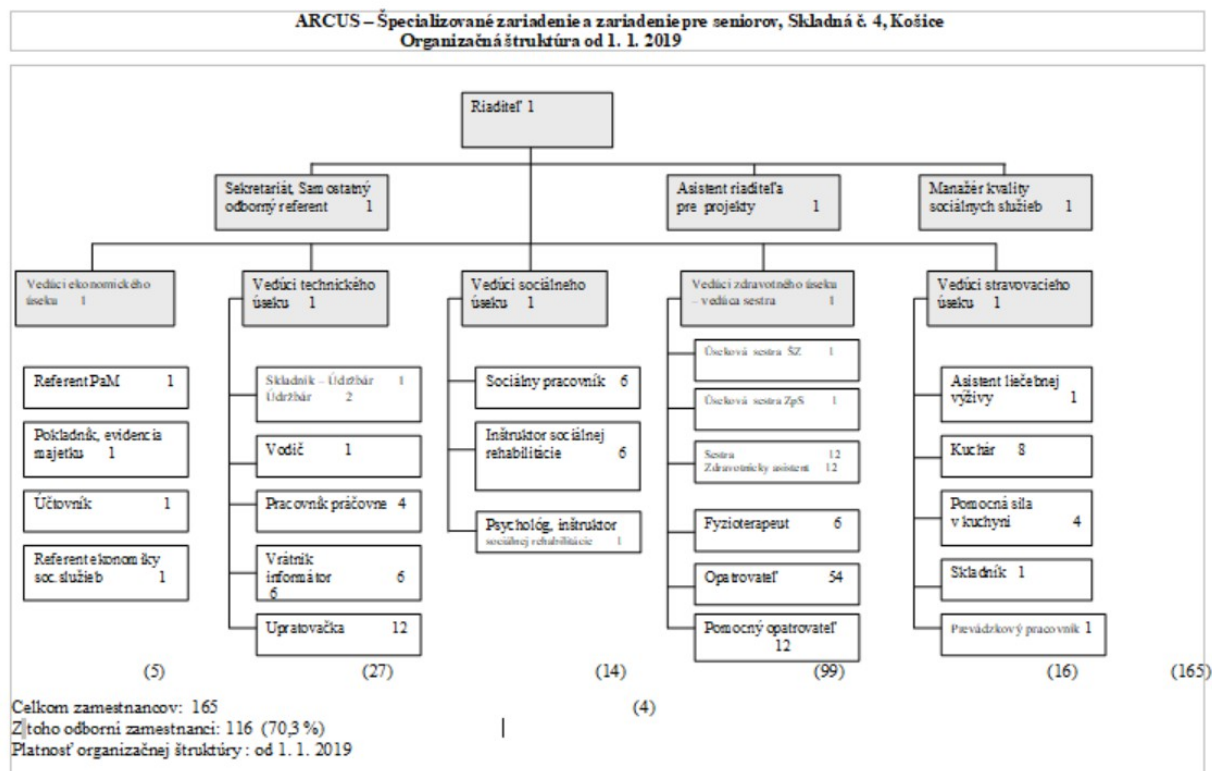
ARCUS – Špecializované zariadenie a zariadenie pre seniorov, Skladná č. 4, Košice
Organizačná štruktúra od 1. 1. 2019

Riaditeľ 1

Sekretariát, Samostatný odborný referent 1

Asistent riaditeľa pre projekty 1

Manažér kvality sociálnych služieb 1

Vedúci ekonomického úseku 1

Referent PaM 1

Pokladník, evidencia majetku 1

Účtovník 1

Referent ekonomiky soc. služieb 1

Vedúci technického úseku 1

Skladník – Údržbár 1
Údržbár 2

Vodič 1

Pracovník práčovne 4

Vrátnik informátor 6
6

Upratovačka 12

Vedúci sociálneho úseku 1

Sociálny pracovník 6

Inštruktor sociálnej rehabilitácie 6

Psychológ, inštruktor sociálnej rehabilitácie 1

Vedúci zdravotného úseku – vedúca sestra 1

Úseková sestra ŠZ 1

Úseková sestra ZpS 1

Sestra 12
Zdravotnícky asistent 12

Fyzioterapeut 6

Opatrovateľ 54

Pomocný opatrovateľ 12

Vedúci stravovacieho úseku 1

Asistent liečebnej výživy 1

Kuchár 8

Pomocná sila v kuchyni 4

Skladník 1

Prevádzkový pracovník 1

(5) (27) (14) (99) (16) (165)

(4)

Celkom zamestnancov: 165
Z toho odborní zamestnanci: 116 (70,3 %)
Platnosť organizačnej štruktúry : od 1. 1. 2019